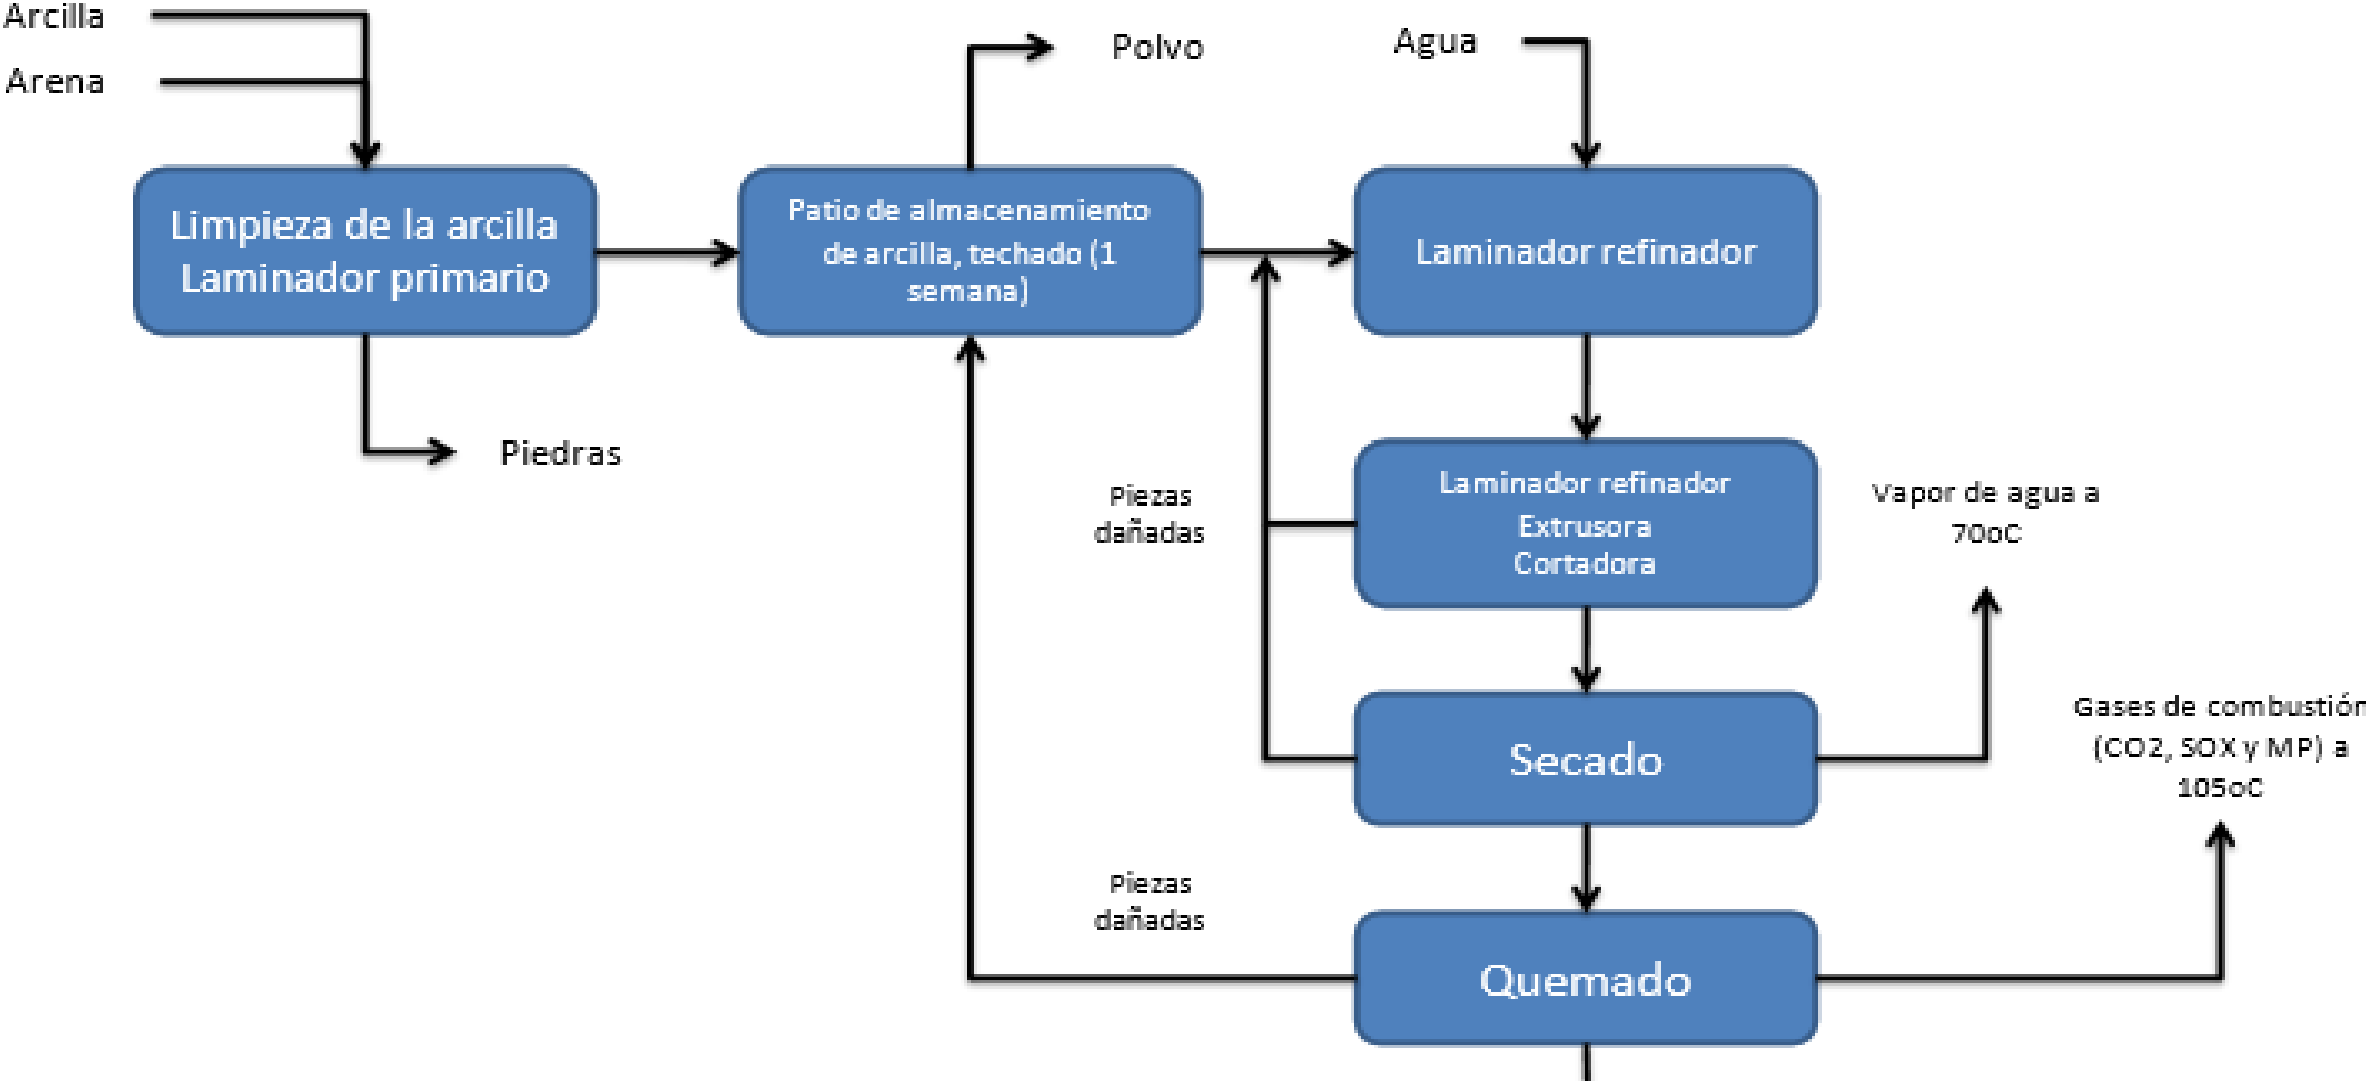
Arcilla
Arena

Limpieza de la arcilla
Laminador primario

Piedras

Polvo

Patio de almacenamiento de arcilla, techado (1 semana)

Agua

Laminador refinador

Piezas dañadas

Laminador refinador
Extrusora
Cortadora

Vapor de agua a 70oC

Secado

Gases de combustión (CO2, SOX y MP) a 105oC

Piezas dañadas

Quemado